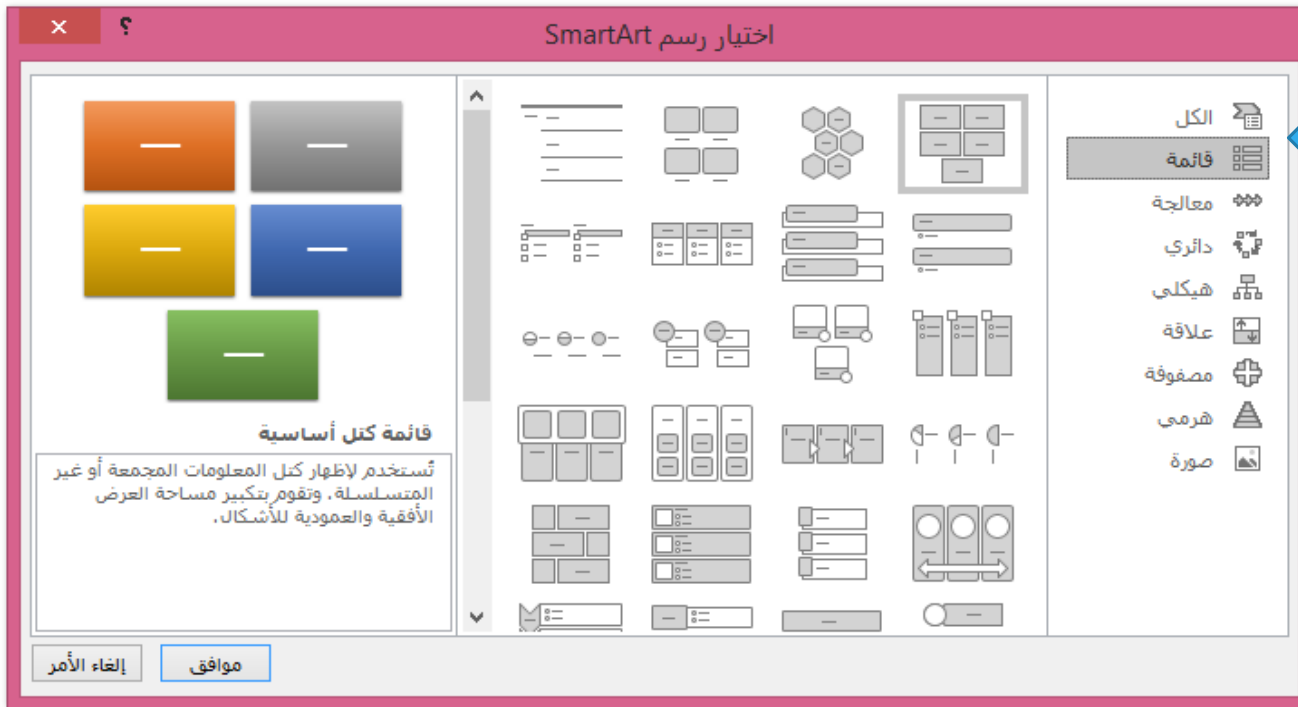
؟
اختيار رسم SmartArt

الكل
قائمة
معالجة
دائري
هيكلي
علاقة
مصفوفة
هرمي
صورة

قائمة كتل أساسية

تُستخدم لإظهار كتل المعلومات المجمعة أو غير المتسلسلة. وتقوم بتكبير مساحة العرض الأفقية والعمودية للأشكال.

موافق
إلغاء الأمر